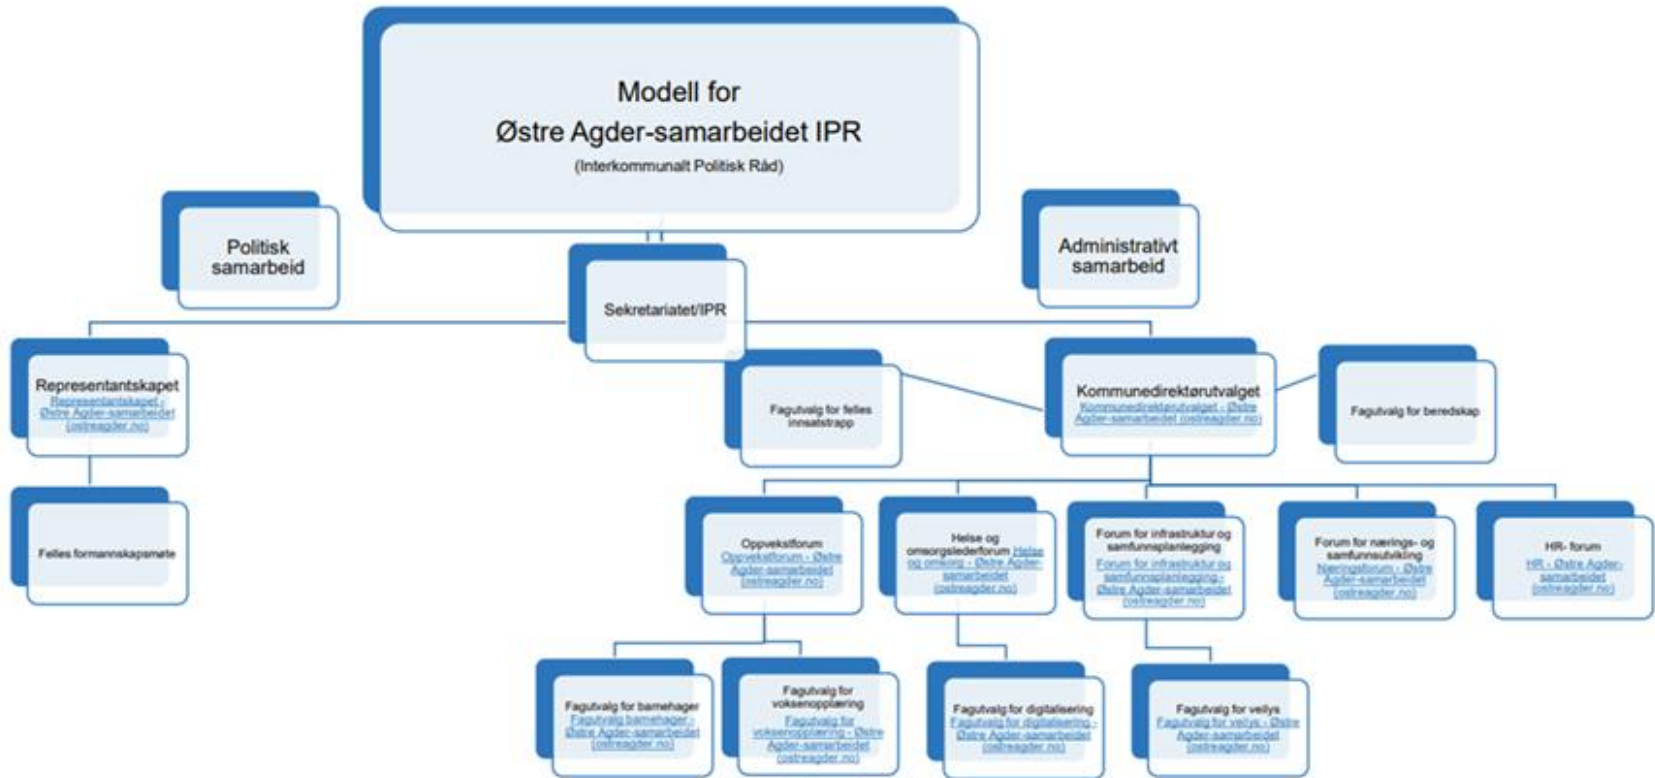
Modell for
Østre Agder-samarbeidet IPR
(Interkommunalt Politisk Råd)

Politisk samarbeid

Administrativt samarbeid

Sekretariatet/IPR

Representantskapet
Representantskapet - Østre Agder-samarbeidet (ostreagder.no)

Felles formannskapsmøte

Fagutvalg for felles innsatstrapp

Kommunedirektørutvalget
Kommunedirektørutvalget - Østre Agder-samarbeidet (ostreagder.no)

Fagutvalg for beredskap

Oppvekstforum
Oppvekstforum - Østre Agder-samarbeidet (ostreagder.no)

Helse og omsorgslederforum Helse og omsorg - Østre Agder-samarbeidet (ostreagder.no)

Forum for infrastruktur og samfunnsplanlegging
Forum for infrastruktur og samfunnsplanlegging - Østre Agder-samarbeidet (ostreagder.no)

Forum for nærings- og samfunnsutvikling
Næringsforum - Østre Agder-samarbeidet (ostreagder.no)

HR- forum
HR - Østre Agder-samarbeidet (ostreagder.no)

Fagutvalg for barnehager
Fagutvalg barnehager - Østre Agder-samarbeidet (ostreagder.no)

Fagutvalg for voksenopplæring
Fagutvalg for voksenopplæring - Østre Agder-samarbeidet (ostreagder.no)

Fagutvalg for digitalisering
Fagutvalg for digitalisering - Østre Agder-samarbeidet (ostreagder.no)

Fagutvalg for veilys
Fagutvalg for veilys - Østre Agder-samarbeidet (ostreagder.no)